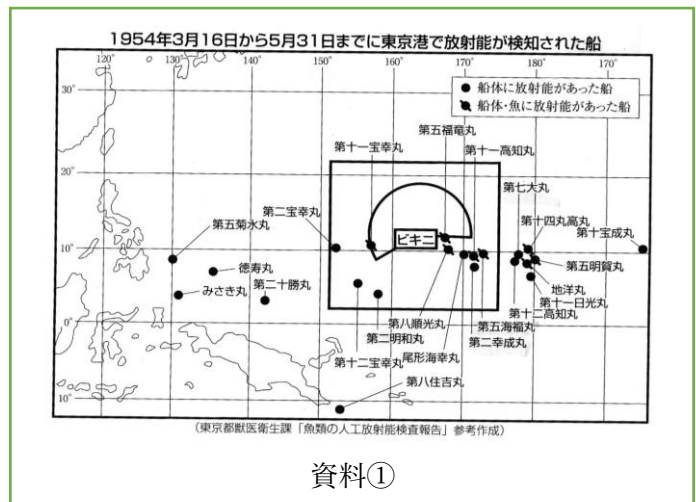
1954年3月16日から5月31日までに東京港で放射能が検知された船

120°
130°
140°
150°
160°
170°
180°
170°
30°
20°
10°
0°
10°

● 船体に放射能があった船
船体・魚に放射能があった船

第五福竜丸
第十一宝幸丸
第十一高知丸
第七大丸
第二宝幸丸
第五菊水丸
ビキニ
第十四丸高丸
第十宝成丸
徳寿丸
みさき丸
第二十勝丸
第五明賀丸
地洋丸
第十一日光丸
第十二高知丸
第五海福丸
第八順光丸
第二明和丸
尾形海幸丸
第二幸成丸
第十二宝幸丸
第八住吉丸

(東京都獣医衛生課「魚類の人工放射能検査報告」参考作成)

資料①